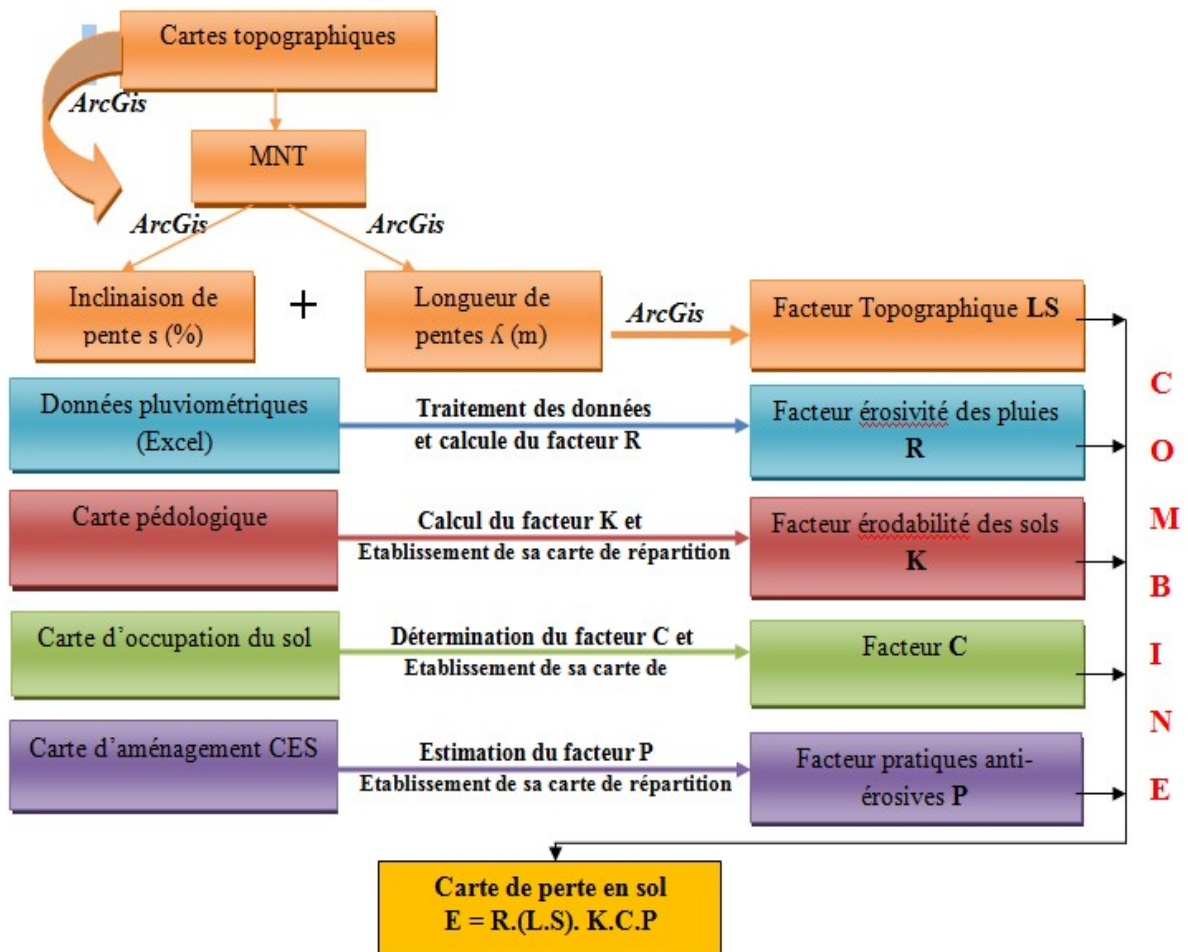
Cartes topographiques

ArcGis

MNT

ArcGis

ArcGis

Inclinaison de pente s (%)

+

Longueur de pentes ʎ (m)

ArcGis

Facteur Topographique LS

Données pluviométriques (Excel)

Traitement des données et calcule du facteur R

Facteur érosivité des pluies R

Carte pédologique

Calcul du facteur K et Etablissement de sa carte de répartition

Facteur érodabilité des sols K

Carte d'occupation du sol

Détermination du facteur C et Etablissement de sa carte de

Facteur C

Carte d'aménagement CES

Estimation du facteur P Etablissement de sa carte de répartition

Facteur pratiques anti-érosives P

C O M B I N E

Carte de perte en sol
E = R.(L.S). K.C.P